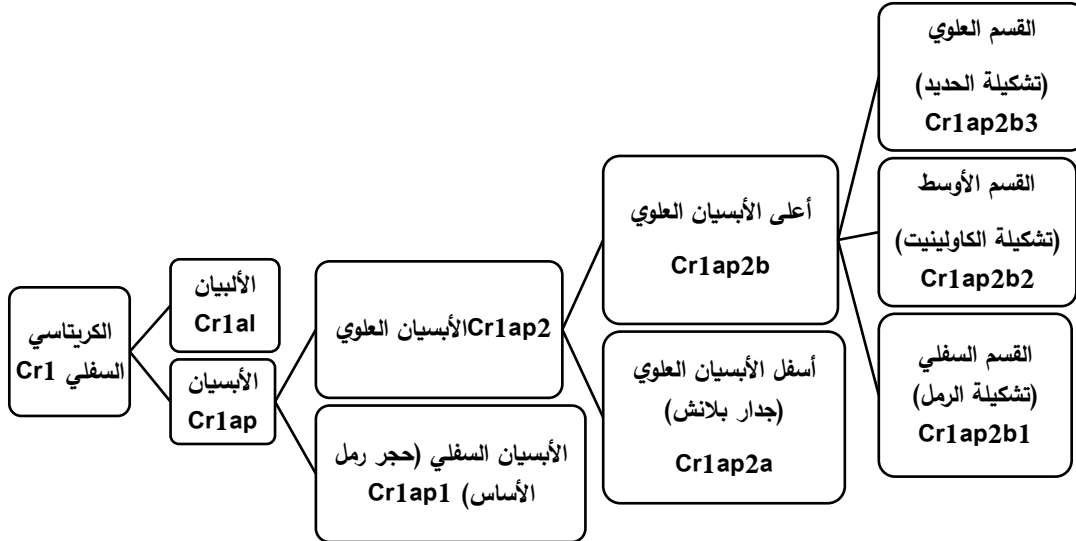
الكريتاسي السفلي Cr1

الألبيان Cr1al

الأبسيان Cr1ap

الأبسيان العلوي Cr1ap2

الأبسيان السفلي (حجر رمل الأساس) Cr1ap1

أعلى الأبسيان العلوي Cr1ap2b

أسفل الأبسيان العلوي (جدار بلانش) Cr1ap2a

القسم العلوي (تشكيلة الحديد) Cr1ap2b3

القسم الأوسط (تشكيلة الكاولينيت) Cr1ap2b2

القسم السفلي (تشكيلة الرمل) Cr1ap2b1